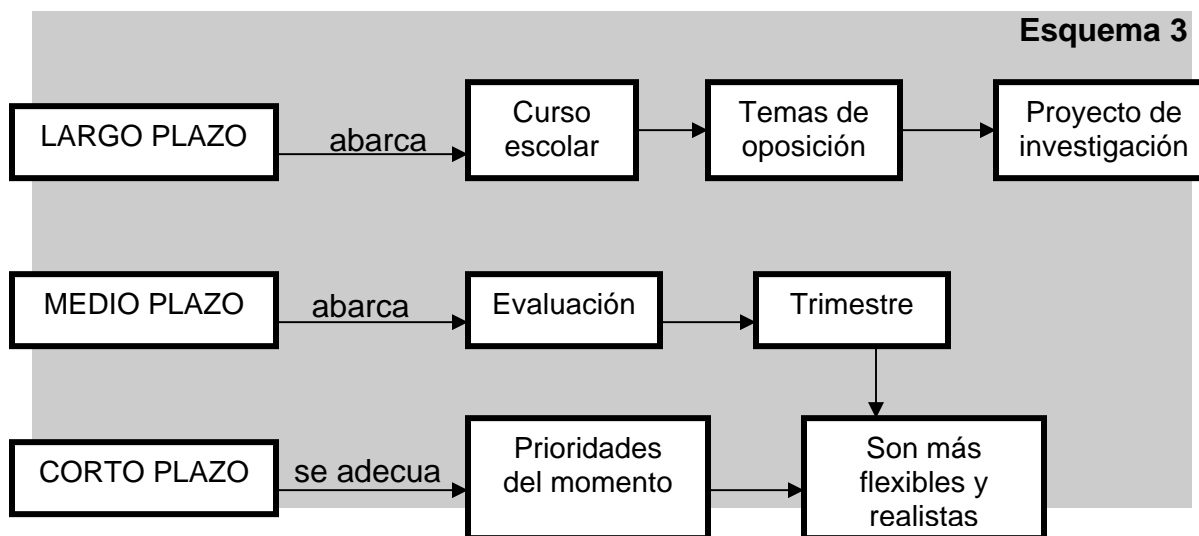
Esquema 3

LARGO PLAZO
abarca
Curso escolar
Temas de oposición
Proyecto de investigación

MEDIO PLAZO
abarca
Evaluación
Trimestre

CORTO PLAZO
se adecua
Prioridades del momento
Son más flexibles y realistas